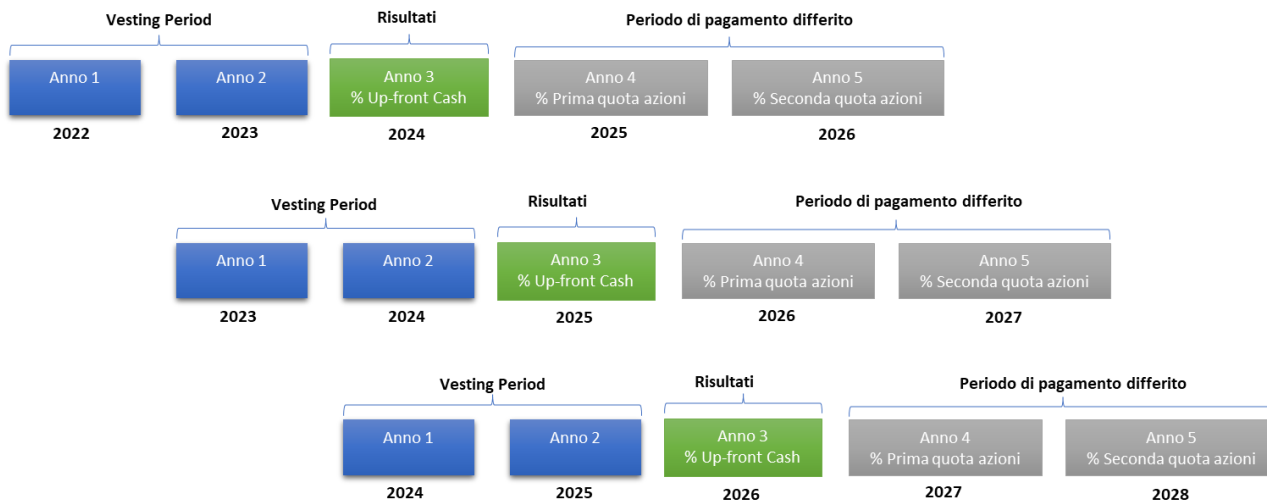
Vesting Period

Anno 1

2022

Anno 2

2023

Risultati

Anno 3
% Up-front Cash

2024

Periodo di pagamento differito

Anno 4
% Prima quota azioni

2025

Anno 5
% Seconda quota azioni

2026

Vesting Period

Anno 1

2023

Anno 2

2024

Risultati

Anno 3
% Up-front Cash

2025

Periodo di pagamento differito

Anno 4
% Prima quota azioni

2026

Anno 5
% Seconda quota azioni

2027

Vesting Period

Anno 1

2024

Anno 2

2025

Risultati

Anno 3
% Up-front Cash

2026

Periodo di pagamento differito

Anno 4
% Prima quota azioni

2027

Anno 5
% Seconda quota azioni

2028